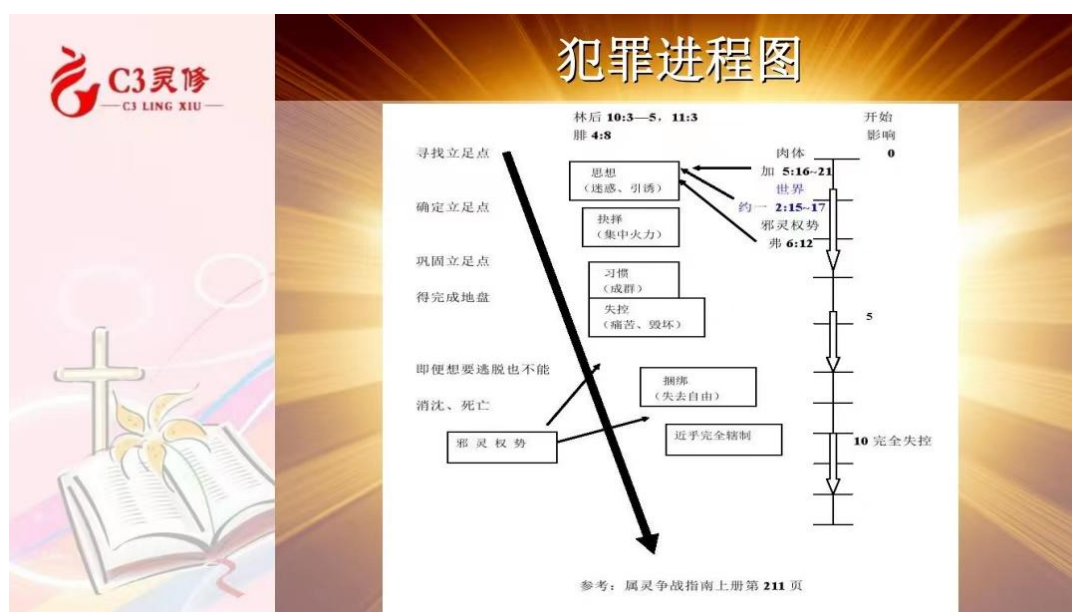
C3灵修
— C3 LING XIU —

犯罪进程图

林后 10:3—5，11:3
腓 4:8

开始
影响

寻找立足点

思想
（迷惑、引诱）

肉体
加 5:16~21
世界
约一 2:15~17
邪灵权势
弗 6:12

0

确定立足点

抉择
（集中火力）

巩固立足点

习惯
（成群）

得完成地盘

失控
（痛苦、毁坏）

5

即便想要逃脱也不能

捆绑
（失去自由）

消沈、死亡

邪 灵 权 势

近乎完全辖制

10 完全失控

参考：属灵争战指南上册第 211 页